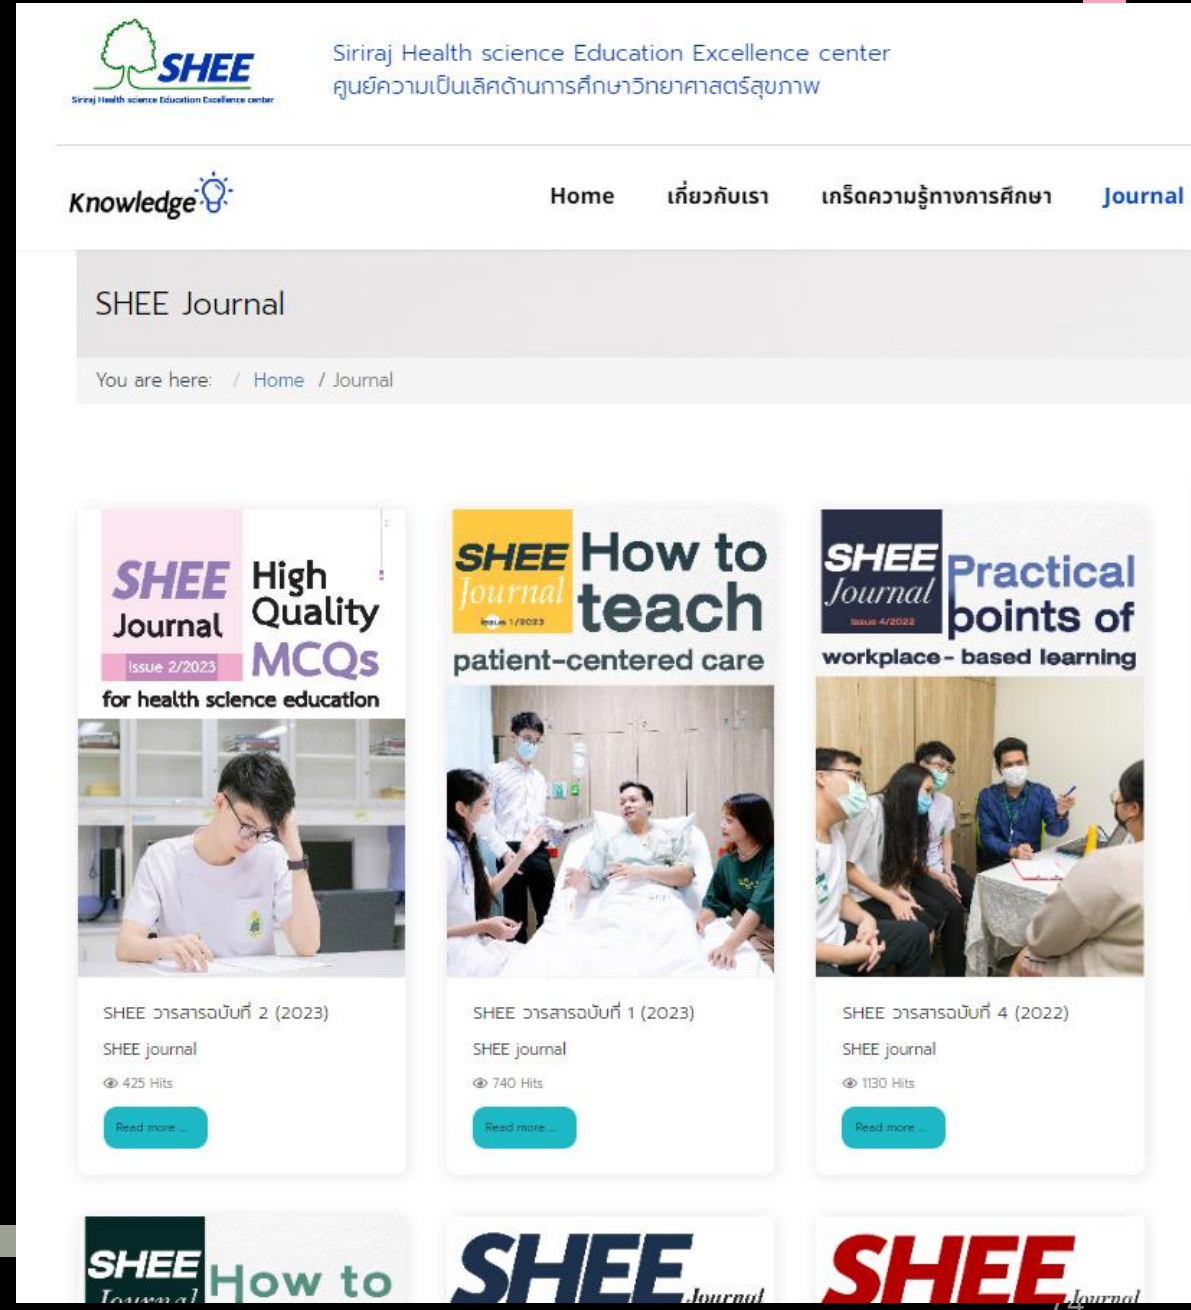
SHEE
Siriraj Health science Education Excellence center

Siriraj Health science Education Excellence center
ศูนย์ความเป็นเลิศด้านการศึกษาวิทยาศาสตร์สุขภาพ

Knowledge

Home เกี่ยวกับเรา เกร็ดความรู้ทางการศึกษา Journal

SHEE Journal

You are here: / Home / Journal

SHEE Journal Issue 2/2023 High Quality MCQs for health science education

SHEE วารสารฉบับที่ 2 (2023)
SHEE journal
425 Hits
Read more ...

SHEE Journal Issue 1/2023 How to teach patient-centered care

SHEE วารสารฉบับที่ 1 (2023)
SHEE journal
740 Hits
Read more ...

SHEE Journal Issue 4/2022 Practical points of workplace - based learning

SHEE วารสารฉบับที่ 4 (2022)
SHEE journal
1130 Hits
Read more ...

SHEE Journal How to

SHEE Journal

SHEE Journal